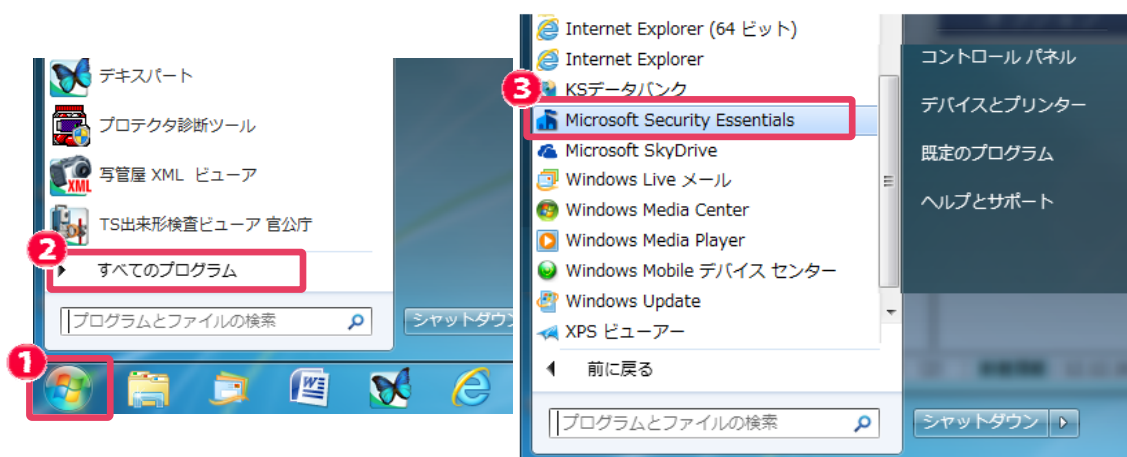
デキスパート

プロテクタ診断ツール

写管屋 XML ビューア

TS出来形検査ビューア 官公庁

2

すべてのプログラム

プログラムとファイルの検索

シャットダウン

1

Internet Explorer (64 ビット)

Internet Explorer

3

KSデータバンク

Microsoft Security Essentials

Microsoft SkyDrive

Windows Live メール

Windows Media Center

Windows Media Player

Windows Mobile デバイス センター

Windows Update

XPS ビューアー

前に戻る

プログラムとファイルの検索

コントロール パネル

デバイスとプリンター

既定のプログラム

ヘルプとサポート

シャットダウン